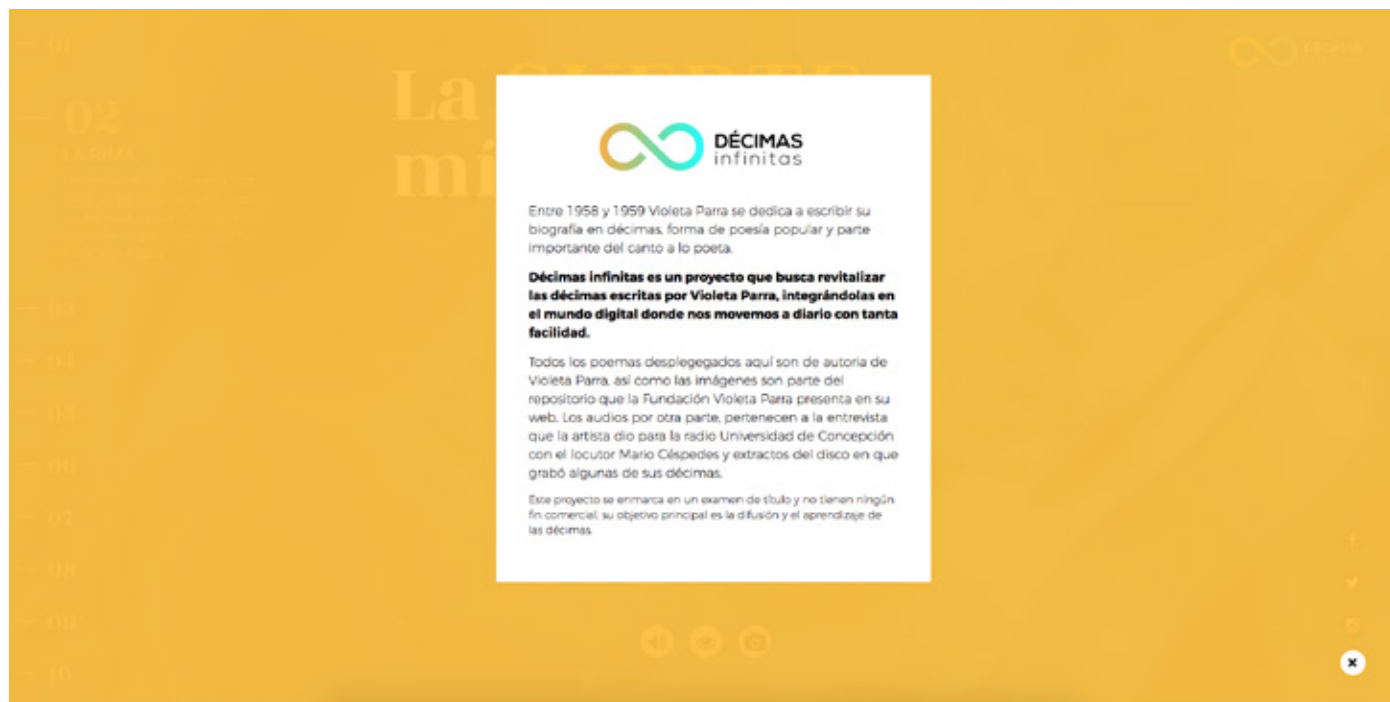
DÉCIMAS
infinitas

Entre 1958 y 1959 Violeta Parra se dedica a escribir su biografía en décimas, forma de poesía popular y parte importante del canto a lo poeta.

**Décimas infinitas es un proyecto que busca revitalizar las décimas escritas por Violeta Parra, integrándolas en el mundo digital donde nos movemos a diario con tanta facilidad.**

Todos los poemas desplegegados aquí son de autoria de Violeta Parra, así como las imágenes son parte del repositorio que la Fundación Violeta Parra presenta en su web. Los audios por otra parte, pertenecen a la entrevista que la artista dio para la radio Universidad de Concepción con el locutor Mario Céspedes y extractos del disco en que grabó algunas de sus décimas.

Este proyecto se enmarca en un examen de título y no tienen ningún fin comercial, su objetivo principal es la difusión y el aprendizaje de las décimas.

×